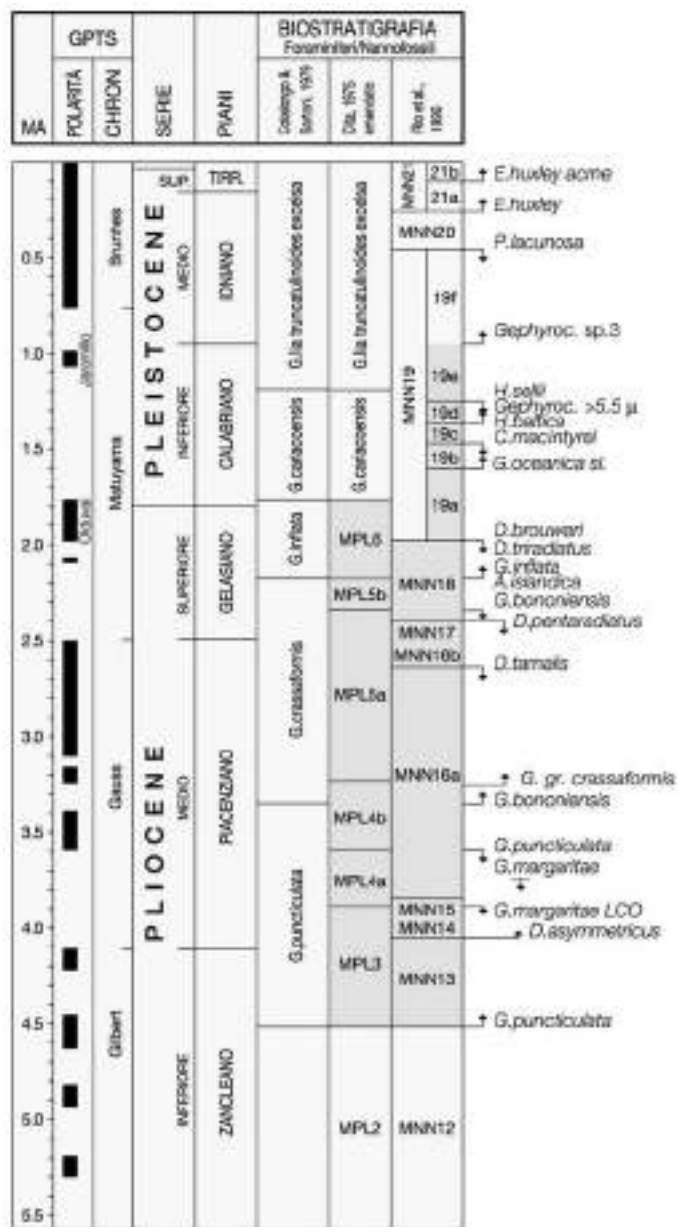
| MA | GPTS POLARITÀ | GPTS CHRON | SERIE | PIANI | BIOSTRATIGRAFIA Foraminiferi/Nannofossili Cita & Sartori, 1976 | Cita, 1975 emended | Rio et al., 1990 |
|---|---|---|---|---|---|---|---|

0.5
1.0
1.5
2.0
2.5
3.0
3.5
4.0
4.5
5.0
5.5

Brunhes
Jaramillo
Matuyama
Olduvai
Gauss
Gilbert

PLEISTOCENE
SUP
MEDIO
INFERIORE

PLIOCENE
SUPERIORE
MEDIO
INFERIORE

TIRR.
IONIANO
CALABRIANO
GELASIANO
PIACENZIANO
ZANCLEANO

G.lia truncatulinoides excelsa
G.calabricensis
G.inflata
G.crassaformis
G.puncticulata

G.lia truncatulinoides excelsa
G.calabricensis
MPL6
MPL5b
MPL5a
MPL4b
MPL4a
MPL3
MPL2

MNN21
21b
21a
MNN20
MNN19
19f
19e
19d
19c
19b
19a
MNN18
MNN17
MNN16b
MNN16a
MNN15
MNN14
MNN13
MNN12

E.huxley acme
E.huxley
P.lacunosa
Gephyroc. sp.3
H.sellii
Gephyroc. >5.5 µ
H.baltica
C.macintyrei
G.oceanica s.l.
D.brouweri
D.triradiatus
G.inflata
A.islandica
G.bononiensis
D.pentaradiatus
D.tamalis
G. gr. crassaformis
G.bononiensis
G.puncticulata
G.margaritae
G.margaritae LCO
D.asymmetricus
G.puncticulata